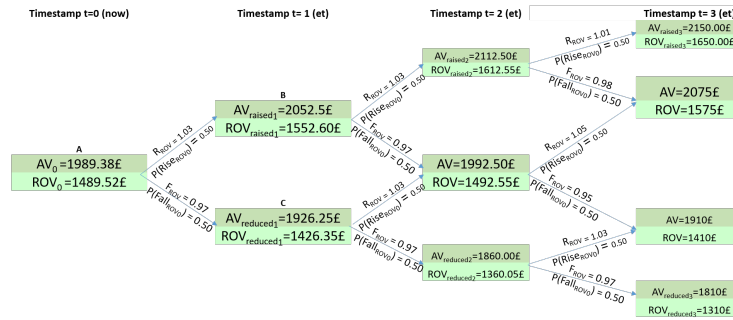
Timestamp t=0 (now)

Timestamp t= 1 (et)

Timestamp t= 2 (et)

Timestamp t= 3 (et)

A
$AV_0$ =1989.38£
$ROV_0$ =1489.52£

$R_{ROV}$ = 1.03
$P(Rise_{ROV0})$ = 0.50

$F_{ROV}$ = 0.97
$P(Fall_{ROV0})$ = 0.50

B
$AV_{raised1}$=2052.5£
$ROV_{raised1}$=1552.60£

C
$AV_{reduced1}$=1926.25£
$ROV_{reduced1}$=1426.35£

$R_{ROV}$ = 1.03
$P(Rise_{ROV0})$ = 0.50

$F_{ROV}$ = 0.97
$P(Fall_{ROV0})$ = 0.50

$R_{ROV}$ = 1.03
$P(Rise_{ROV0})$ = 0.50

$F_{ROV}$ = 0.97
$P(Fall_{ROV0})$ = 0.50

$AV_{raised2}$=2112.50£
$ROV_{raised2}$=1612.55£

AV=1992.50£
ROV=1492.55£

$AV_{reduced2}$=1860.00£
$ROV_{reduced2}$=1360.05£

$R_{ROV}$ = 1.01
$P(Rise_{ROV0})$ = 0.50

$F_{ROV}$ = 0.98
$P(Fall_{ROV0})$ = 0.50

$R_{ROV}$ = 1.05
$P(Rise_{ROV0})$ = 0.50

$F_{ROV}$ = 0.95
$P(Fall_{ROV0})$ = 0.50

$R_{ROV}$ = 1.03
$P(Rise_{ROV0})$ = 0.50

$F_{ROV}$ = 0.97
$P(Fall_{ROV0})$ = 0.50

$AV_{raised3}$=2150.00£
$ROV_{raised3}$=1650.00£

AV=2075£
ROV=1575£

AV=1910£
ROV=1410£

$AV_{reduced3}$=1810£
$ROV_{reduced3}$=1310£